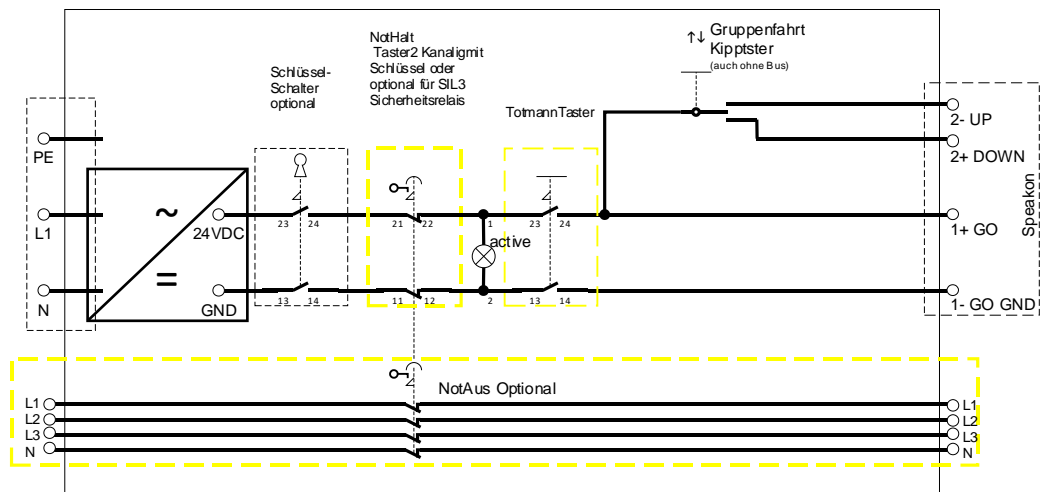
NotHalt
Taster2 Kanaligmit
Schlüssel oder
optional für SIL3
Sicherheitsrelais

Schlüssel-
Schalter
optional

Gruppenfahrt
Kipptster
(auch ohne Bus)

TotmannTaster

PE

L1

N

~

=

24VDC

GND

23 24

13 14

21 22

11 12

1

2

active

23 24

13 14

2- UP

2+ DOWN

1+ GO

1- GO GND

Speakon

NotAus Optional

L1
L2
L3
N

L1
L2
L3
N